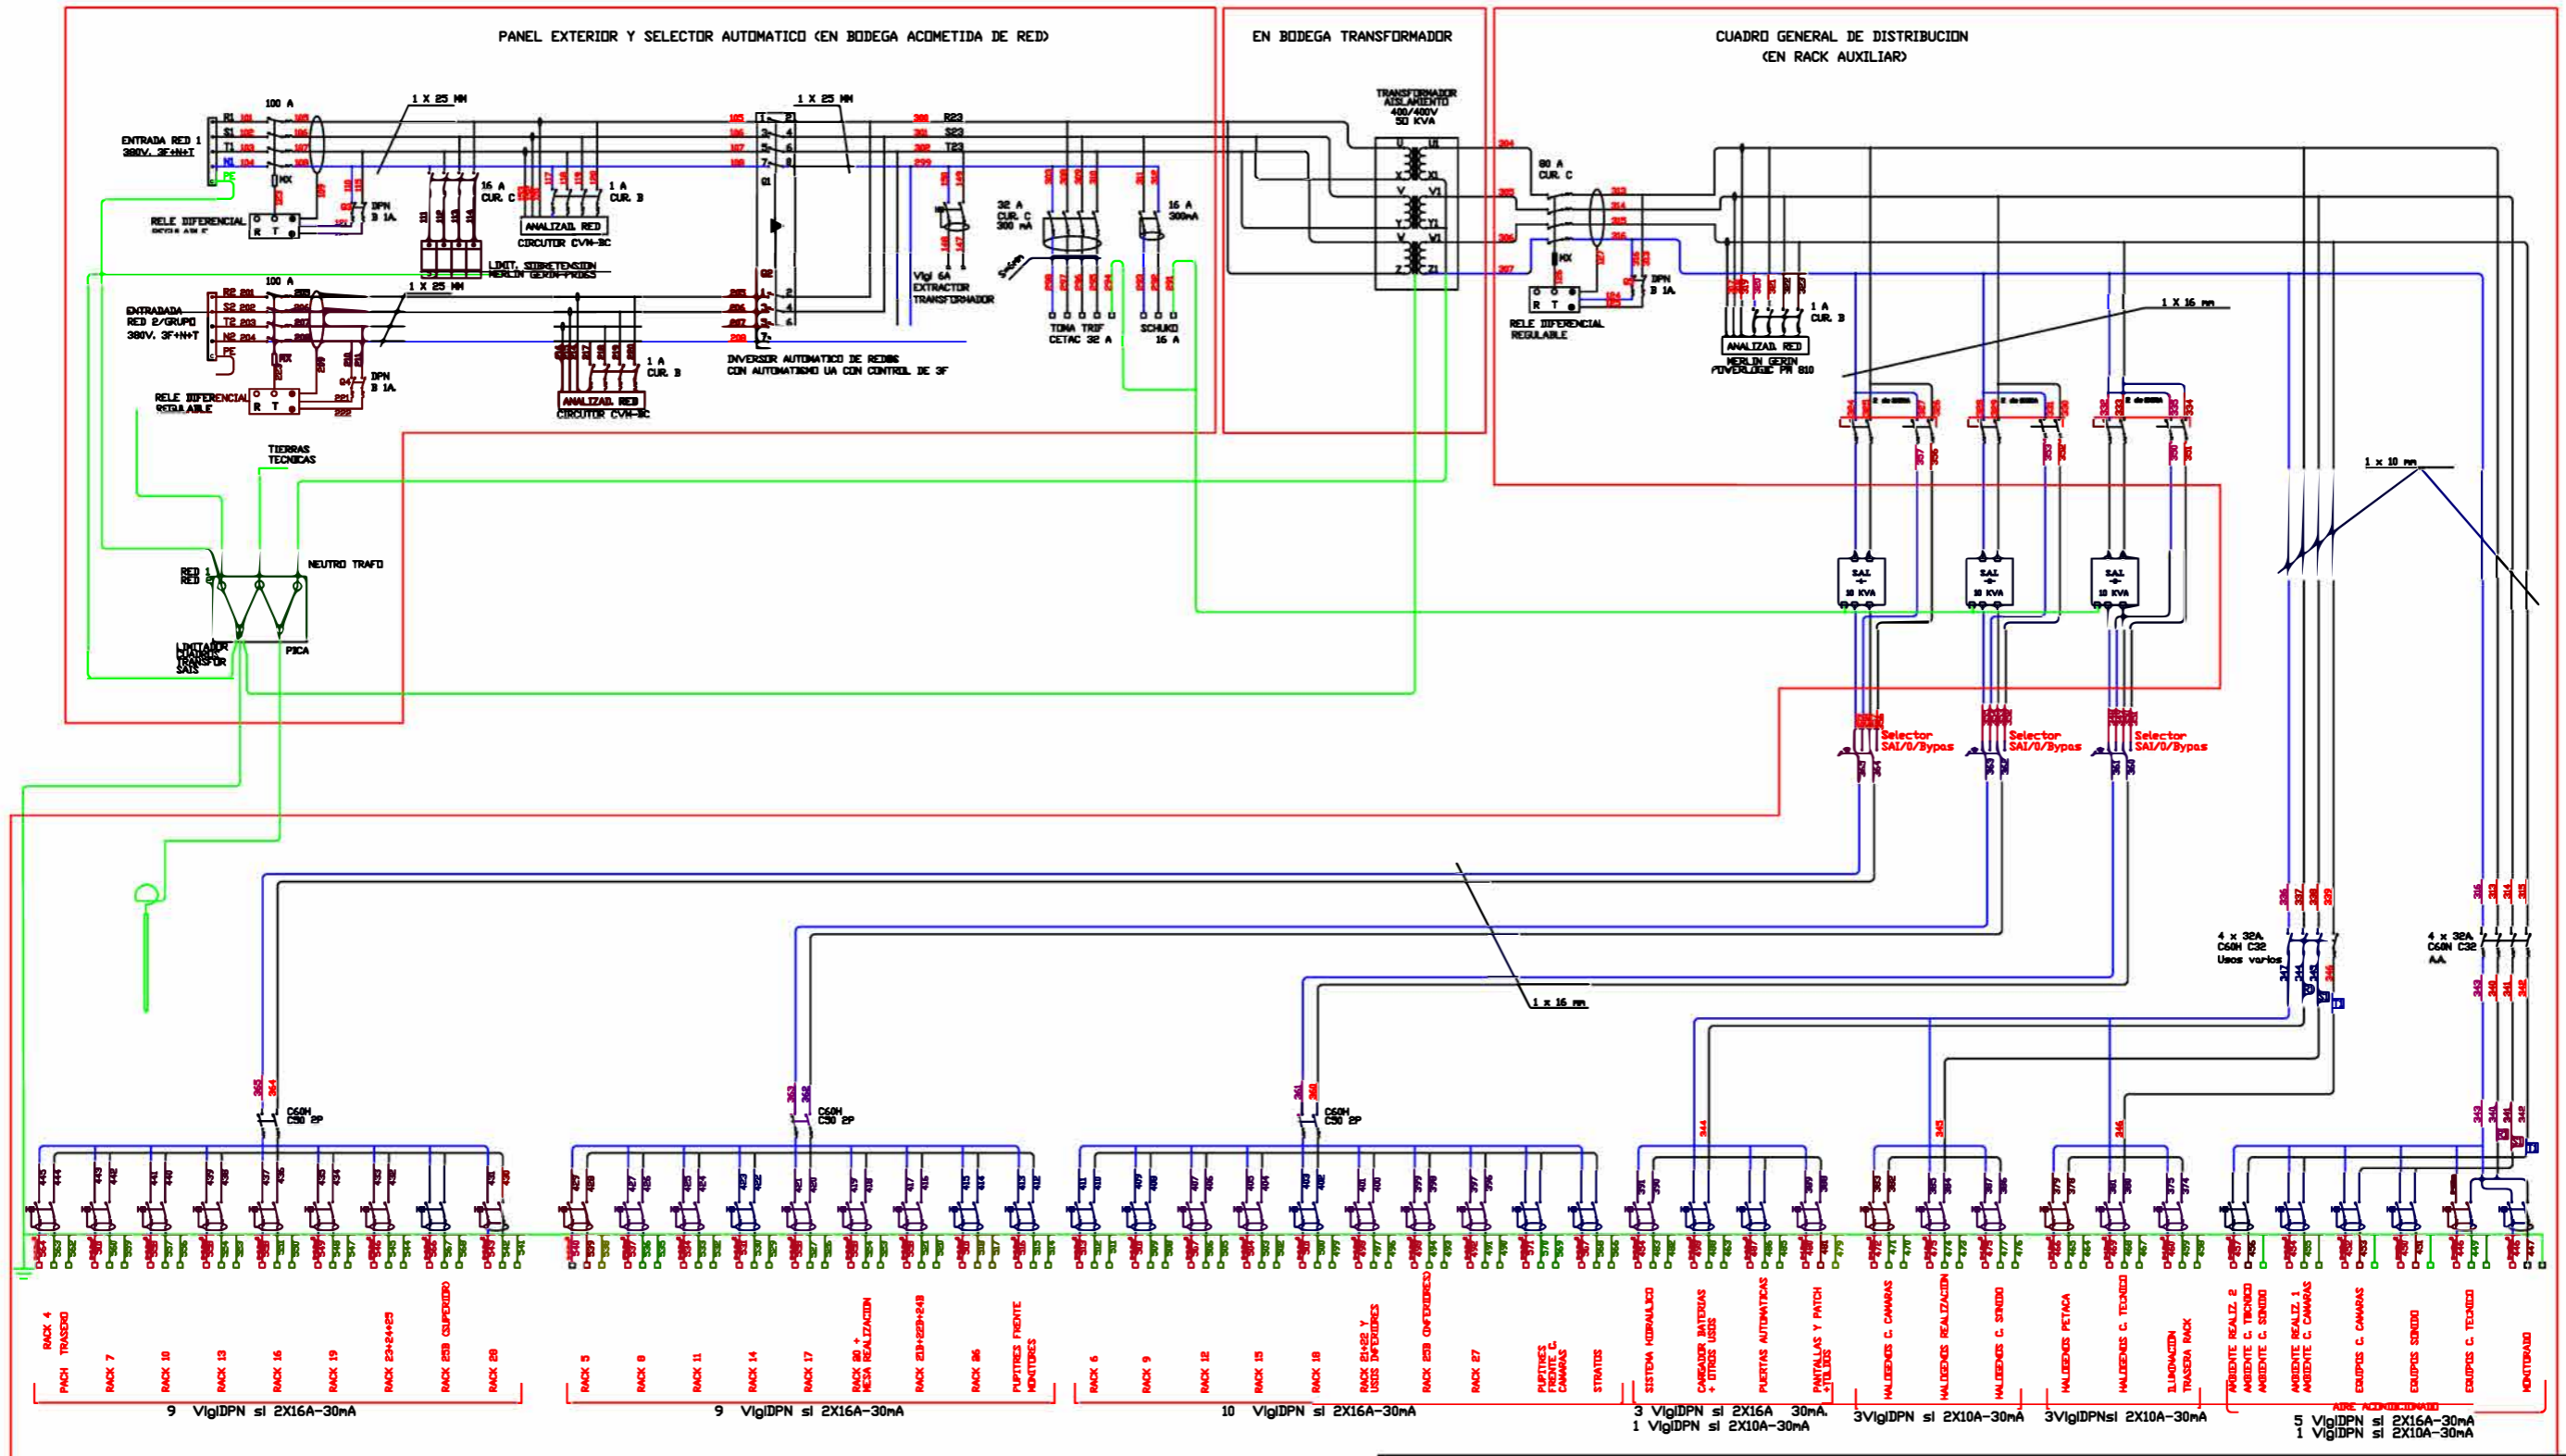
PANEL EXTERIOR Y SELECTOR AUTOMATICO (EN BODEGA ACOMETIDA DE RED)

EN BODEGA TRANSFORMADOR

CUADRO GENERAL DE DISTRIBUCION (EN RACK AUXILIAR)

ENTRADA RED 1 380V. 3F+N+T

R1 S1 T1 N1 PE

100 A

1 X 25 MM

RELE DIFERENCIAL REGULABLE

DPN 8 1A

16 A CUR. C

1 A CUR. B

ANALIZAD. RED

CIRCUTOR CVM-BC

LIMIT. SOBRETENSION MERLIN GERIN-PRD65

ENTRADADA RED 2/GRUPO 380V. 3F+N+T

R2 S2 T2 N2 PE

100 A

1 X 25 MM

RELE DIFERENCIAL REGULABLE

DPN 8 1A

1 A CUR. B

ANALIZAD. RED

CIRCUTOR CVM-BC

1 X 25 MM

INVERSOR AUTOMATICO DE REDES CON AUTOMATISMO UA CON CONTROL DE 3F

R23 S23 T23

Vigi 6A EXTRACTOR TRANSFORMADOR

32 A CUR. C 300 mA

TOMA TRIF CETAC 32 A

16 A 300mA

SCHUKO 16 A

TRANSFORMADOR AISLAMIENTO 400/400V 50 KVA

80 A CUR. C

RELE DIFERENCIAL REGULABLE

DPN 8 1A

1 A CUR. B

ANALIZAD. RED

MERLIN GERIN POWERLOGIC PM 810

1 X 16 mm

TIERRAS TECNICAS

RED 1 RED 2

NEUTRO TRAFO

LIMITADOR CUADROS TRANSFOR SAIS

PICA

SAI 10 KVA

SAI 10 KVA

SAI 10 KVA

1 x 10 mm

Selector SAI/0/Bypas

Selector SAI/0/Bypas

Selector SAI/0/Bypas

1 x 16 mm

4 x 32A C60H C32 Usos varios

4 x 32A C60N C32 AA

C60H C50 2P

C60H C50 2P

C60H C50 2P

RACK 4 PACH TRASERO
RACK 7
RACK 10
RACK 13
RACK 16
RACK 19
RACK 23+24+25
RACK 25B (SUPERIOR)
RACK 28

9 VigiDPN si 2X16A-30mA

RACK 5
RACK 8
RACK 11
RACK 14
RACK 17
RACK 20 + MESA REALIZACION
RACK 21B+22B+24B
RACK 26
PUPITRES FRENTE MONITORES

9 VigiDPN si 2X16A-30mA

RACK 6
RACK 9
RACK 12
RACK 15
RACK 18
RACK 21+22 Y USOS INFERIORES
RACK 25B (INFERIORES)
RACK 27
PUPITRES FRENTE C. CAMARAS
STRATOS

10 VigiDPN si 2X16A-30mA

SISTEMA HIDRAULICO
CARGADOR BATERIAS + OTROS USOS
PUERTAS AUTOMATICAS
PANTALLAS Y PATCH +TOLDOS

3 VigiDPN si 2X16A 30mA.
1 VigiDPN si 2X10A-30mA

HALOGENOS C. CAMARAS
HALOGENOS REALIZACION
HALOGENOS C. SONIDO

3VigiDPN si 2X10A-30mA

HALOGENOS PETACA
HALOGENOS C. TECNICO
ILUMINACION TRASERA RACK

3VigiDPNsi 2X10A-30mA

AMBIENTE REALIZ. 2 AMBIENTE C. TECNICO AMBIENTE C. SONIDO
AMBIENTE REALIZ. 1 AMBIENTE C. CAMARAS
EQUIPOS C. CAMARAS
EQUIPOS SONIDO
EQUIPOS C. TECNICO
MONITORADO

AIRE ACONDICIONADO

5 VigiDPN si 2X16A-30mA
1 VigiDPN si 2X10A-30mA